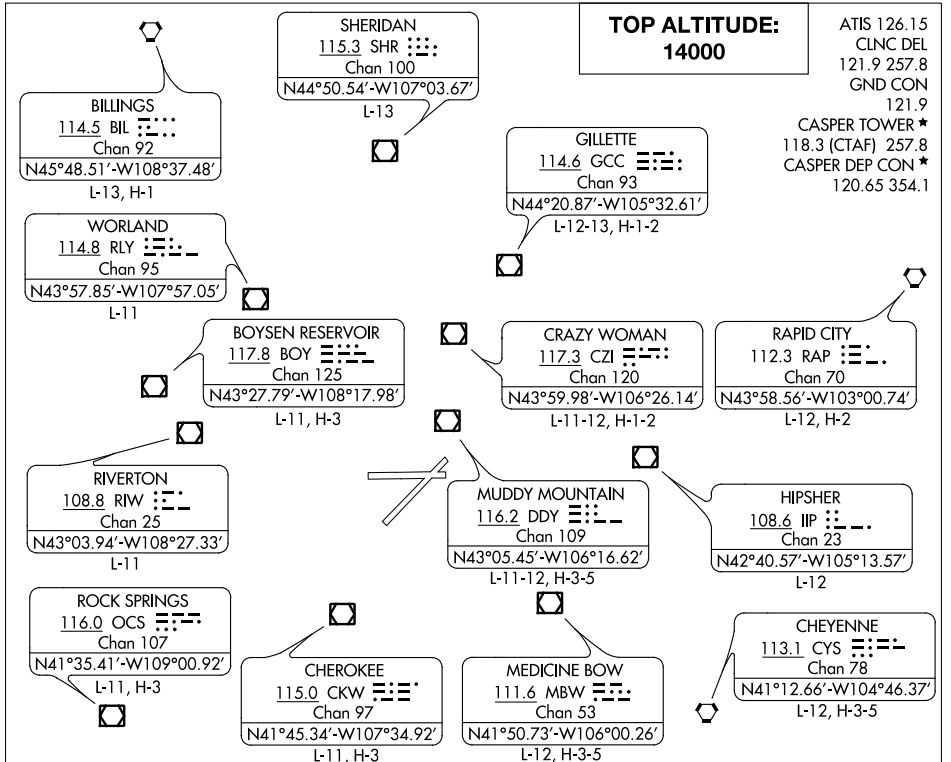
SHERIDAN
115.3 SHR
Chan 100
N44°50.54'-W107°03.67'
L-13

TOP ALTITUDE:
14000

ATIS 126.15
CLNC DEL
121.9 257.8
GND CON
121.9
CASPER TOWER ★
118.3 (CTAF) 257.8
CASPER DEP CON ★
120.65 354.1

BILLINGS
114.5 BIL
Chan 92
N45°48.51'-W108°37.48'
L-13, H-1

GILLETTE
114.6 GCC
Chan 93
N44°20.87'-W105°32.61'
L-12-13, H-1-2

WORLAND
114.8 RLY
Chan 95
N43°57.85'-W107°57.05'
L-11

BOYSEN RESERVOIR
117.8 BOY
Chan 125
N43°27.79'-W108°17.98'
L-11, H-3

CRAZY WOMAN
117.3 CZI
Chan 120
N43°59.98'-W106°26.14'
L-11-12, H-1-2

RAPID CITY
112.3 RAP
Chan 70
N43°58.56'-W103°00.74'
L-12, H-2

RIVERTON
108.8 RIW
Chan 25
N43°03.94'-W108°27.33'
L-11

MUDDY MOUNTAIN
116.2 DDY
Chan 109
N43°05.45'-W106°16.62'
L-11-12, H-3-5

HIPSHER
108.6 IIP
Chan 23
N42°40.57'-W105°13.57'
L-12

ROCK SPRINGS
116.0 OCS
Chan 107
N41°35.41'-W109°00.92'
L-11, H-3

CHEROKEE
115.0 CKW
Chan 97
N41°45.34'-W107°34.92'
L-11, H-3

MEDICINE BOW
111.6 MBW
Chan 53
N41°50.73'-W106°00.26'
L-12, H-3-5

CHEYENNE
113.1 CYS
Chan 78
N41°12.66'-W104°46.37'
L-12, H-3-5